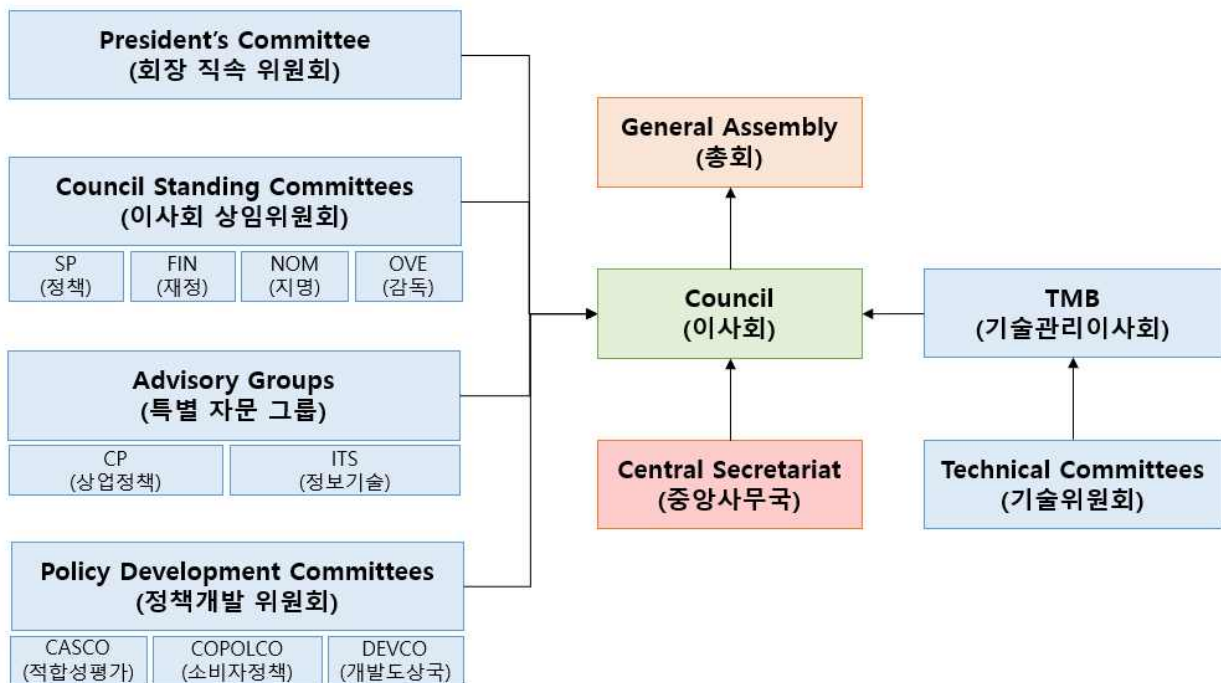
President's Committee
(회장 직속 위원회)

Council Standing Committees
(이사회 상임위원회)

SP
(정책)

FIN
(재정)

NOM
(지명)

OVE
(감독)

Advisory Groups
(특별 자문 그룹)

CP
(상업정책)

ITS
(정보기술)

Policy Development Committees
(정책개발 위원회)

CASCO
(적합성평가)

COPOLCO
(소비자정책)

DEVCO
(개발도상국)

General Assembly
(총회)

Council
(이사회)

Central Secretariat
(중앙사무국)

TMB
(기술관리이사회)

Technical Committees
(기술위원회)